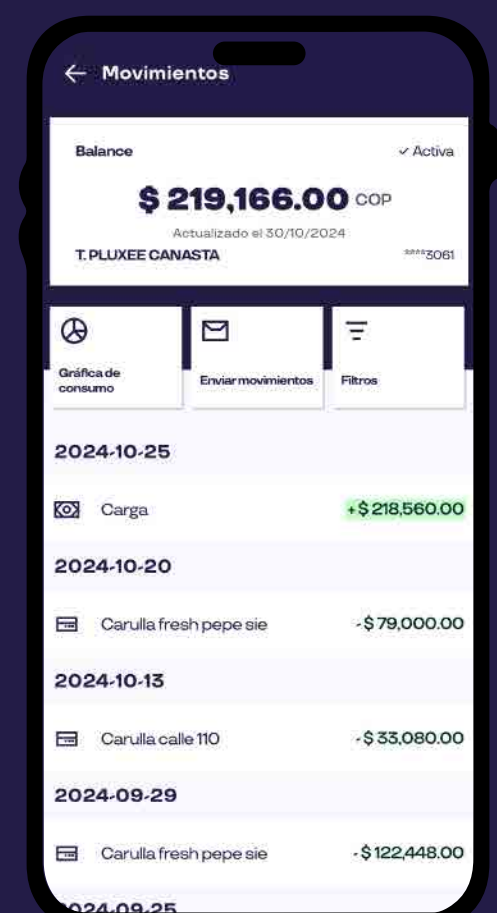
← Movimientos

Balance ✓ Activa

\$ 219,166.00 COP

Actualizado el 30/10/2024

T. PLUXEE CANASTA ****3061

Gráfica de consumo

Enviar movimientos

Filtros

2024-10-25

Carga +\$ 218,560.00

2024-10-20

Carulla fresh pepe sie -\$ 79,000.00

2024-10-13

Carulla calle 110 -\$ 33,080.00

2024-09-29

Carulla fresh pepe sie -\$ 122,448.00

2024-09-25